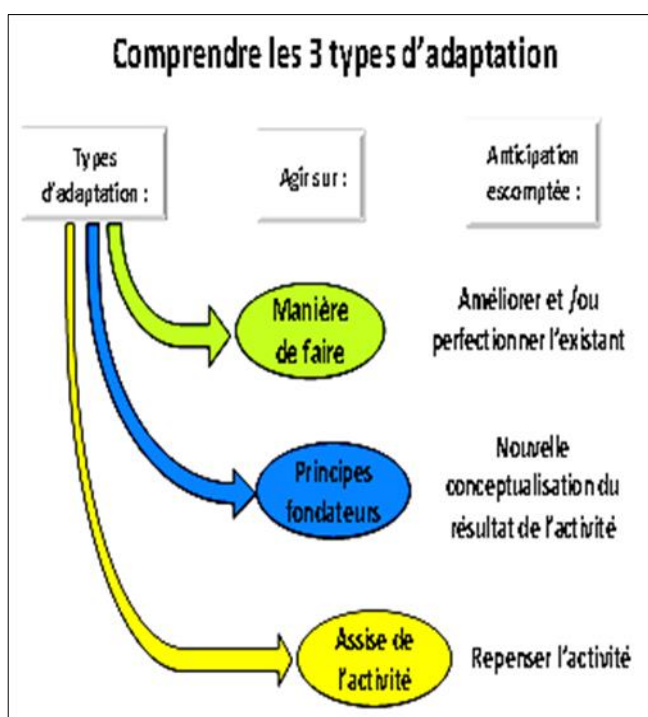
Comprendre les 3 types d'adaptation

Types d'adaptation :

Agir sur :

Anticipation escomptée :

Manière de faire

Améliorer et /ou perfectionner l'existant

Principes fondateurs

Nouvelle conceptualisation du résultat de l'activité

Assise de l'activité

Repenser l'activité